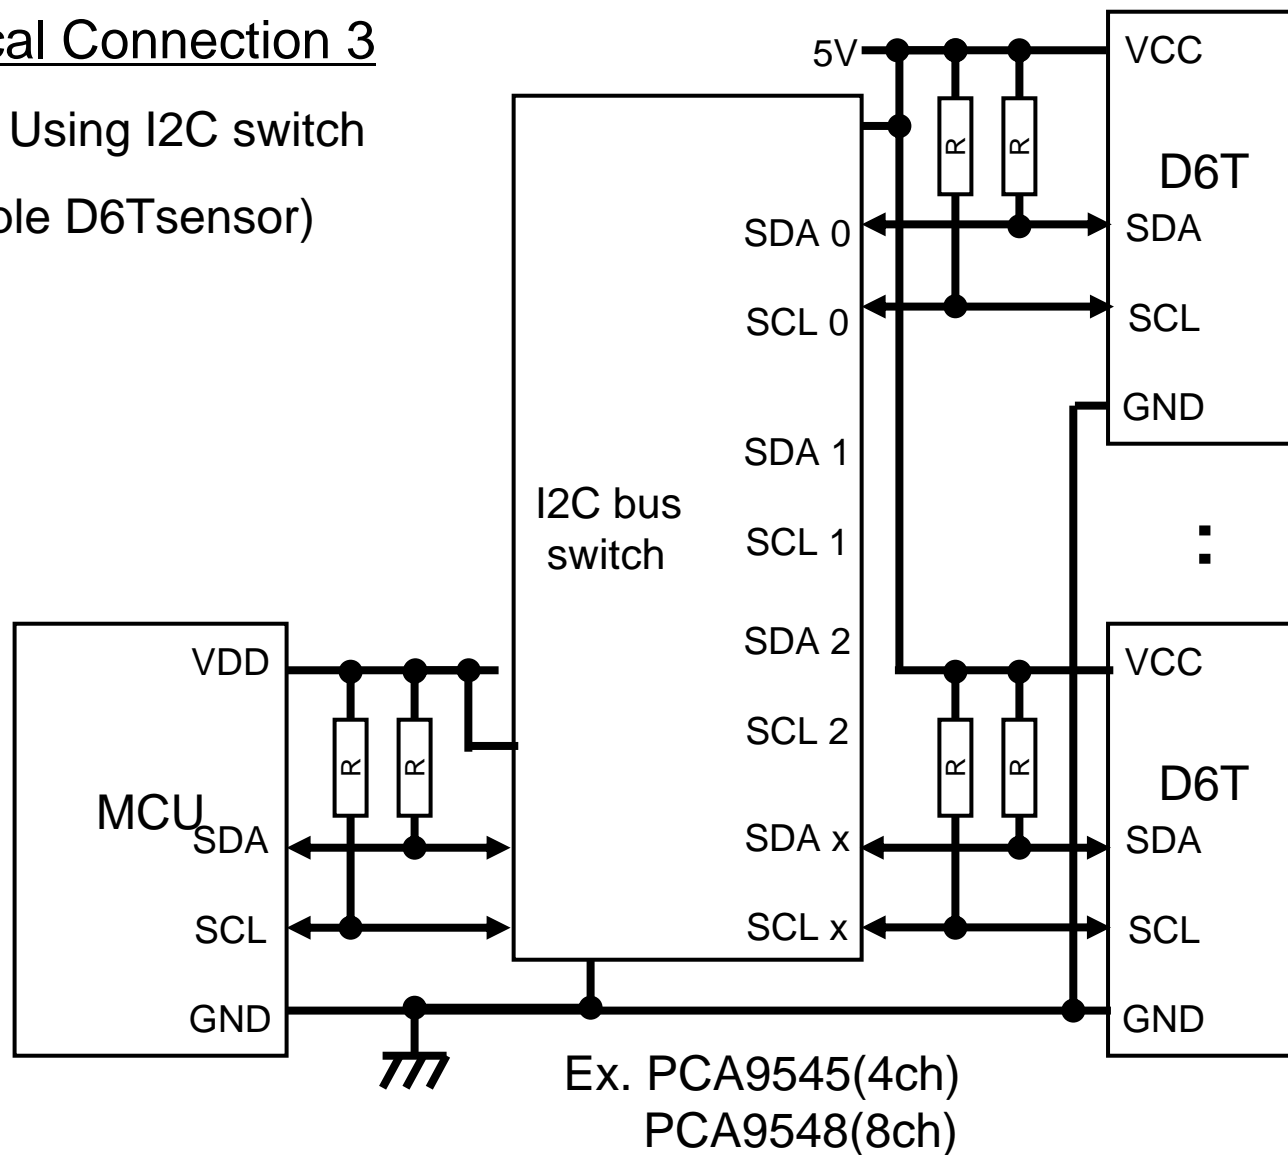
cal Connection 3

Using I2C switch

ple D6Tsensor)

5V

VCC

R

R

D6T

SDA 0

SDA

SCL 0

SCL

GND

SDA 1

I2C bus switch

SCL 1

:

SDA 2

VDD

VCC

SCL 2

R

R

R

R

D6T

MCU

SDA

SDA x

SDA

SCL

SCL x

SCL

GND

GND

Ex. PCA9545(4ch)
PCA9548(8ch)